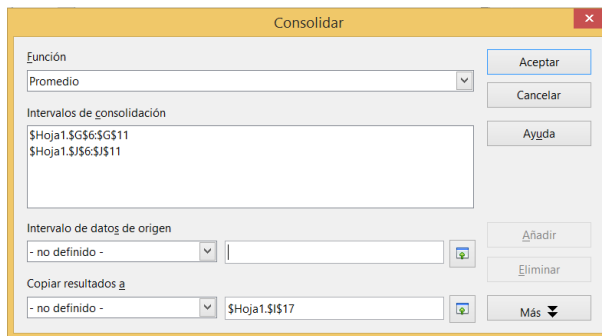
Consolidar

Función

Promedio

Intervalos de consolidación

$Hoja1.$G$6:$G$11
$Hoja1.$J$6:$J$11

Intervalo de datos de origen

- no definido -

Copiar resultados a

- no definido -

$Hoja1.$I$17

Aceptar

Cancelar

Ayuda

Añadir

Eliminar

Más